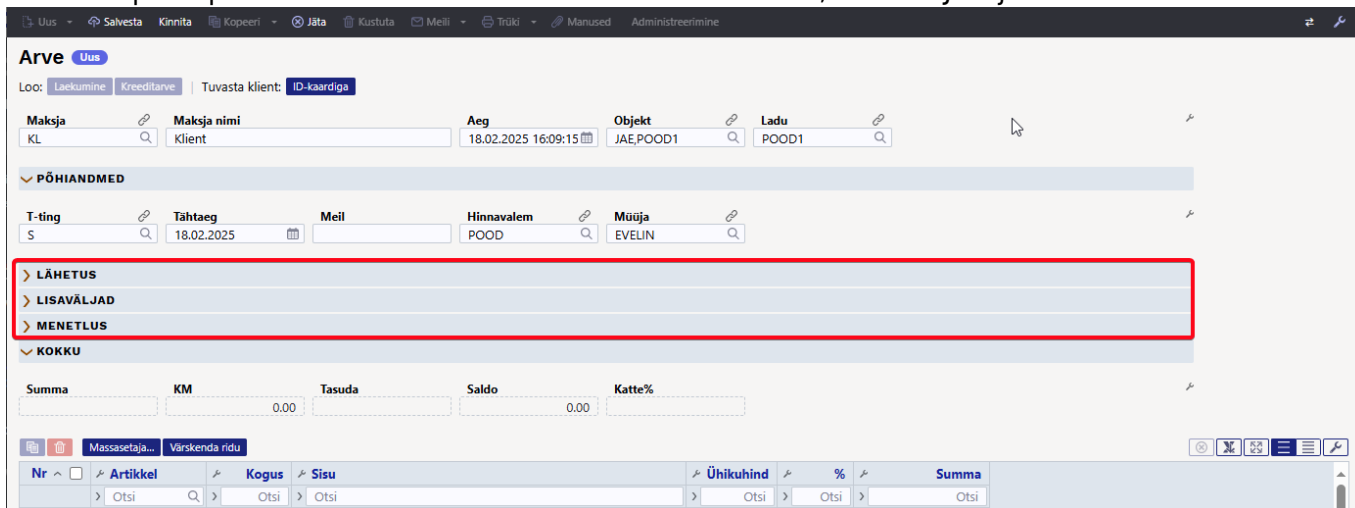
Uus Salvesta Kinnita Kopeeri Jäta Kustuta Meili Trüki Manused Administreerimine

Arve Uus

Loo: Laekumine Kreeditarve | Tuvasta klient: ID-kaardiga

| Maksja | Maksja nimi | Aeg | Objekt | Ladu |
|---|---|---|---|---|
| KL | Klient | 18.02.2025 16:09:15 | JAE,POOD1 | POOD1 |

PÕHIANDMED

| T-ting | Tähtaeg | Meil | Hinnavalem | Müüja |
|---|---|---|---|---|
| S | 18.02.2025 | | POOD | EVELIN |

LÄHETUS

LISAVÄLJAD

MENETLUS

KOKKU

| Summa | KM | Tasuda | Saldo | Katte% |
|---|---|---|---|---|
| | 0.00 | | 0.00 | |

Massasetaja... Värskenda ridu

| Nr | Artikkel | Kogus | Sisu | Ühikuhind | % | Summa |
|---|---|---|---|---|---|---|
| | Otsi | Otsi | Otsi | Otsi | Otsi | Otsi |